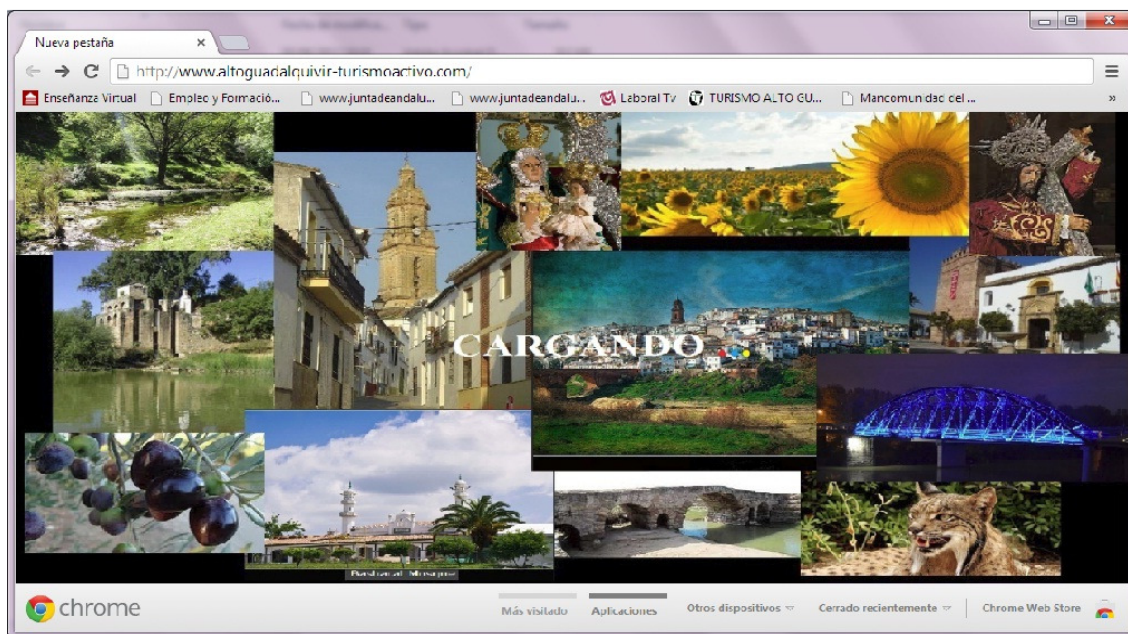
Nueva pestaña ×

http://www.altoguadalquivir-turismoactivo.com/

Enseñanza Virtual | Empleo y Formació... | www.juntadeandalu... | www.juntadeandalu... | Laboral Tv | TURISMO ALTO GU... | Mancomunidad del ... »

CARGANDO

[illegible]

chrome

Más visitado | Aplicaciones | Otros dispositivos | Cerrado recientemente | Chrome Web Store